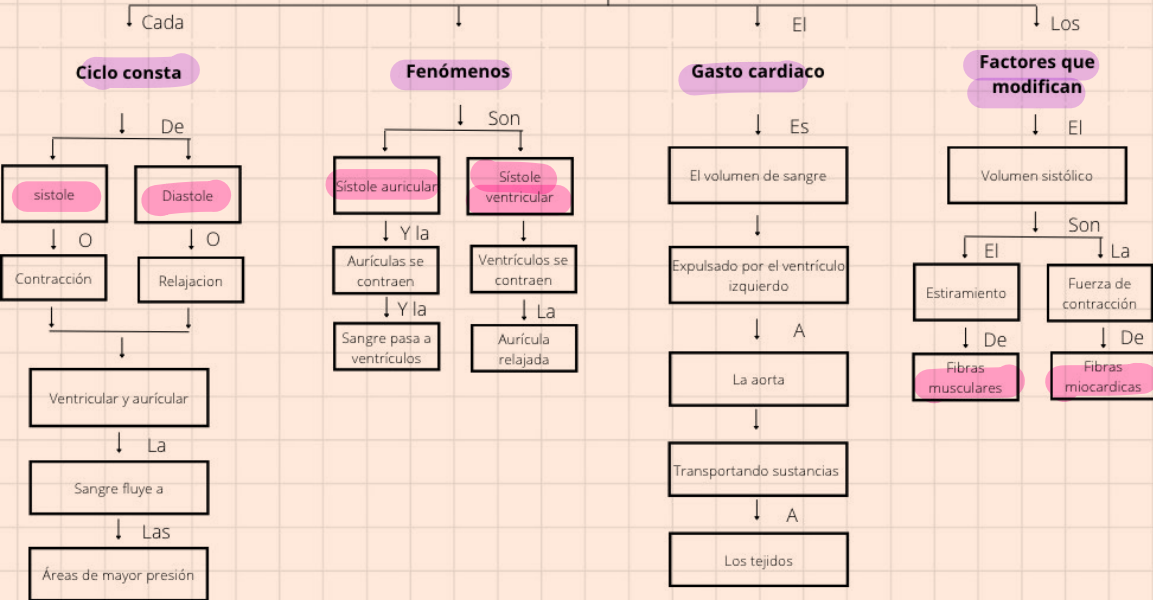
Cada

Ciclo consta

De

sistole

Diastole

O

O

Contracción

Relajacion

Ventricular y aurícular

La

Sangre fluye a

Las

Áreas de mayor presión

Fenómenos

Son

Sístole auricular

Sístole ventricular

Y la

Aurículas se contraen

Ventrículos se contraen

Y la

La

Sangre pasa a ventrículos

Aurícula relajada

El

Gasto cardiaco

Es

El volumen de sangre

Expulsado por el ventrículo izquierdo

A

La aorta

Transportando sustancias

A

Los tejidos

Los

Factores que modifican

El

Volumen sistólico

Son

El

La

Estiramiento

Fuerza de contracción

De

De

Fibras musculares

Fibras miocardicas